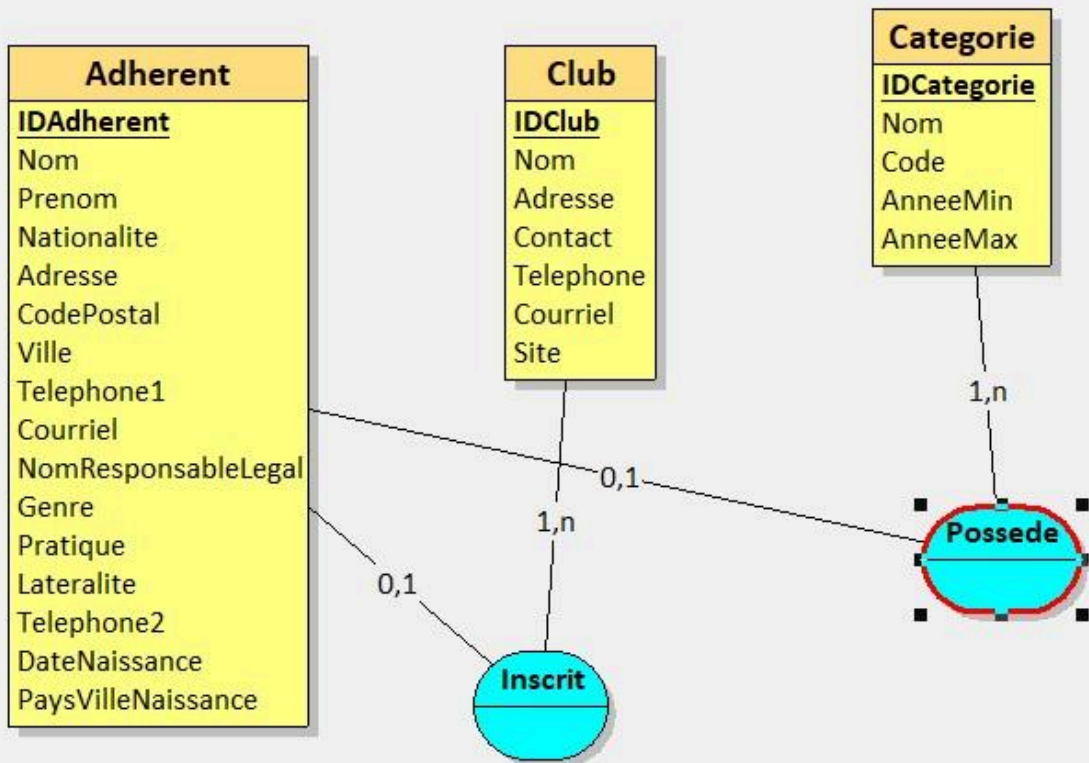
Adherent
IDAdherent
Nom
Prenom
Nationalite
Adresse
CodePostal
Ville
Telephone1
Courriel
NomResponsableLegal
Genre
Pratique
Lateralite
Telephone2
DateNaissance
PaysVilleNaissance

Club
IDClub
Nom
Adresse
Contact
Telephone
Courriel
Site

Categorie
IDCategorie
Nom
Code
AnneeMin
AnneeMax

1,n
0,1
1,n
0,1
Possede
Inscrit